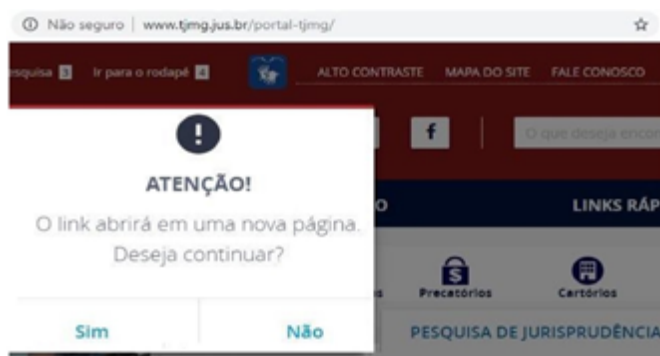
ⓘ Não seguro | www.tjmg.jus.br/portal-tjmg/

esquisa 3 Ir para o rodapé 4 ALTO CONTRASTE MAPA DO SITE FALE CONOSCO

f

O que deseja encon

!

ATENÇÃO!

O link abrirá em uma nova página. Deseja continuar?

O

LINKS RÁP

Precatórios Cartórios

Sim Não

PESQUISA DE JURISPRUDÊNCIA